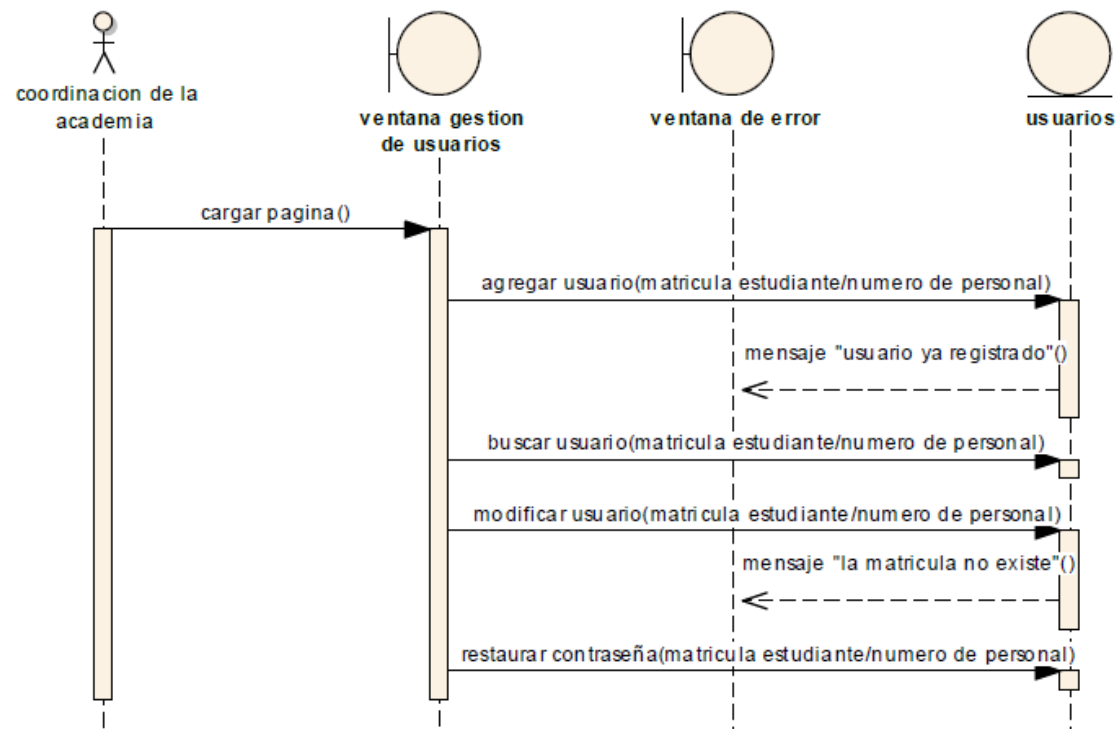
coordinacion de la academia

ventana gestion de usuarios

ventana de error

usuarios

cargar pagina()

agregar usuario(matricula estudiante/numero de personal)

mensaje "usuario ya registrado"()

buscar usuario(matricula estudiante/numero de personal)

modificar usuario(matricula estudiante/numero de personal)

mensaje "la matricula no existe"()

restaurar contraseña(matricula estudiante/numero de personal)